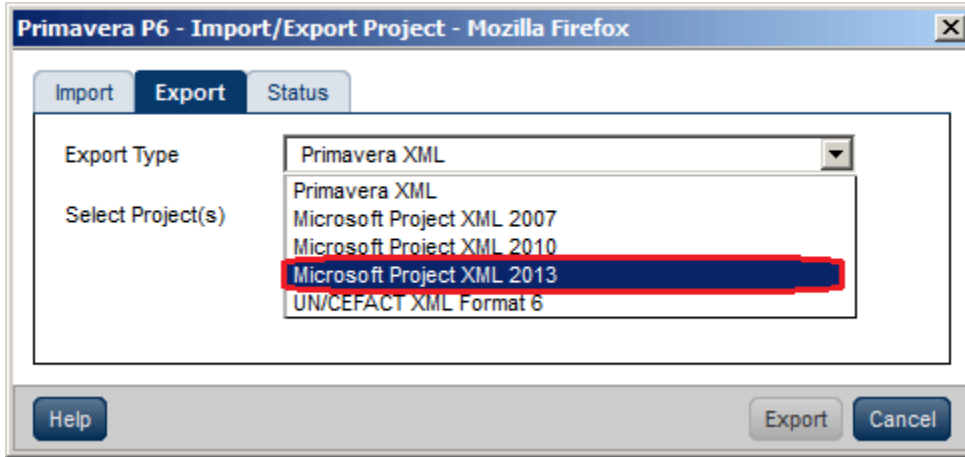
Primavera P6 - Import/Export Project - Mozilla Firefox

Import
Export
Status

Export Type
Primavera XML

Select Project(s)

Primavera XML
Microsoft Project XML 2007
Microsoft Project XML 2010
Microsoft Project XML 2013
UN/CEFACT XML Format 6

Help
Export
Cancel